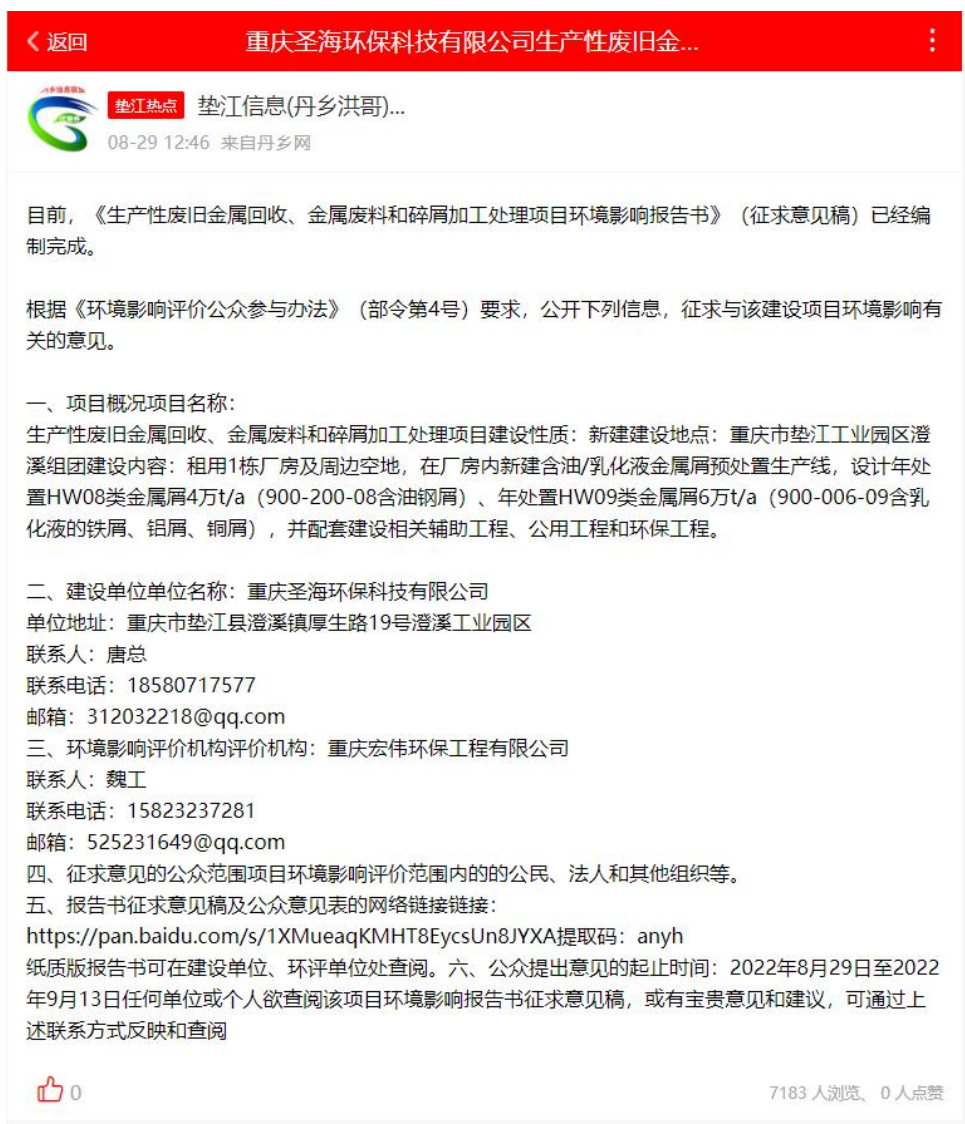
< 返回 重庆圣海环保科技有限公司生产性废旧金...

垫江热点 垫江信息(丹乡洪哥)...
08-29 12:46 来自丹乡网

目前，《生产性废旧金属回收、金属废料和碎屑加工处理项目环境影响报告书》（征求意见稿）已经编制完成。

根据《环境影响评价公众参与办法》（部令第4号）要求，公开下列信息，征求与该建设项目环境影响有关的意见。

一、项目概况项目名称：
生产性废旧金属回收、金属废料和碎屑加工处理项目建设性质：新建建设地点：重庆市垫江工业园区澄溪组团建设内容：租用1栋厂房及周边空地，在厂房内新建含油/乳化液金属屑预处置生产线，设计年处置HW08类金属屑4万t/a（900-200-08含油钢屑）、年处置HW09类金属屑6万t/a（900-006-09含乳化液的铁屑、铝屑、铜屑），并配套建设相关辅助工程、公用工程和环保工程。

二、建设单位单位名称：重庆圣海环保科技有限公司
单位地址：重庆市垫江县澄溪镇厚生路19号澄溪工业园区
联系人：唐总
联系电话：18580717577
邮箱：312032218@qq.com
三、环境影响评价机构评价机构：重庆宏伟环保工程有限公司
联系人：魏工
联系电话：15823237281
邮箱：525231649@qq.com
四、征求意见的公众范围项目环境影响评价范围内的的公民、法人和其他组织等。
五、报告书征求意见稿及公众意见表的网络链接链接：
https://pan.baidu.com/s/1XMueaqKMHT8EycsUn8JYXA提取码：anyh
纸质版报告书可在建设单位、环评单位处查阅。六、公众提出意见的起止时间：2022年8月29日至2022年9月13日任何单位或个人欲查阅该项目环境影响报告书征求意见稿，或有宝贵意见和建议，可通过上述联系方式反映和查阅

0
7183 人浏览、 0 人点赞